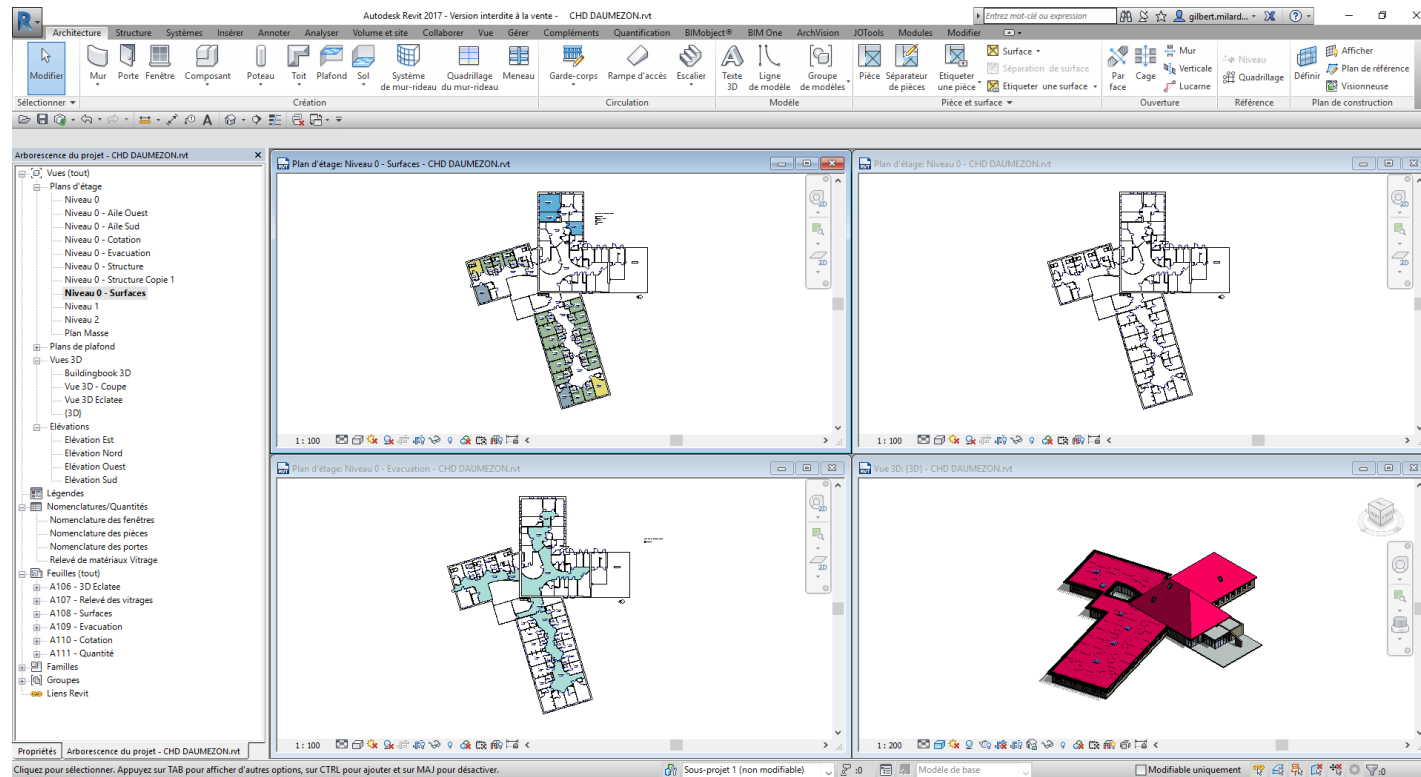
Autodesk Revit 2017 - Version interdite à la vente - CHD DAUMEZON.rvt

Entrez mot-clé ou expression

gilbert.milard...

Architecture Structure Systèmes Insérer Annoter Analyser Volume et site Collaborer Vue Gérer Compléments Quantification BIMobject® BIM One ArchVision JOTools Modules Modifier

Modifier
Mur Porte Fenêtre Composant Poteau Toit Plafond Sol Système de mur-rideau Quadrillage du mur-rideau Meneau
Garde-corps Rampe d'accès Escalier
Texte 3D Ligne de modèle Groupe de modèles
Pièce Séparateur de pièces Etiqueter une pièce
Surface
Séparation de surface
Etiqueter une surface
Par face Cage Mur Verticale Lucarne
Niveau Quadrillage
Définir Afficher Plan de référence Visionneuse

Sélectionner Création Circulation Modèle Pièce et surface Ouverture Référence Plan de construction

Arborescence du projet - CHD DAUMEZON.rvt
Vues (tout)
Plans d'étage
Niveau 0
Niveau 0 - Aile Ouest
Niveau 0 - Aile Sud
Niveau 0 - Cotation
Niveau 0 - Evacuation
Niveau 0 - Structure
Niveau 0 - Structure Copie 1
Niveau 0 - Surfaces
Niveau 1
Niveau 2
Plan Masse
Plans de plafond
Vues 3D
Buildingbook 3D
Vue 3D - Coupe
Vue 3D Eclatee
{3D}
Elévations
Elévation Est
Elévation Nord
Elévation Ouest
Elévation Sud
Légendes
Nomenclatures/Quantités
Nomenclature des fenêtres
Nomenclature des pièces
Nomenclature des portes
Relevé de matériaux Vitrage
Feuilles (tout)
A106 - 3D Eclatee
A107 - Relevé des vitrages
A108 - Surfaces
A109 - Evacuation
A110 - Cotation
A111 - Quantité
Familles
Groupes
Liens Revit

Propriétés Arborescence du projet - CHD DAUMEZON.rvt

Plan d'étage: Niveau 0 - Surfaces - CHD DAUMEZON.rvt
1 : 100

Plan d'étage: Niveau 0 - CHD DAUMEZON.rvt
1 : 100

Plan d'étage: Niveau 0 - Evacuation - CHD DAUMEZON.rvt
1 : 100

Vue 3D: {3D} - CHD DAUMEZON.rvt
1 : 200

Cliquez pour sélectionner. Appuyez sur TAB pour afficher d'autres options, sur CTRL pour ajouter et sur MAJ pour désactiver.
Sous-projet 1 (non modifiable) :0 Modèle de base Modifiable uniquement :0